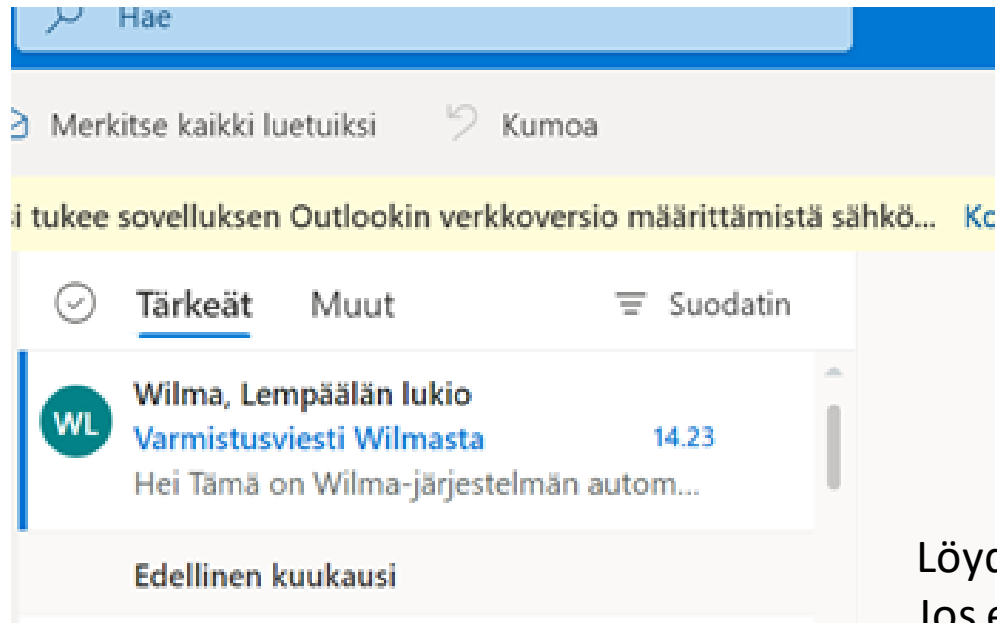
Hae

Merkitse kaikki luetuiksi Kumoa

i tukee sovelluksen Outlookin verkkoversio määrittämistä sähkö... Ko

Tärkeät Muut Suodatin

WL
Wilma, Lempäälän lukio
Varmistusviesti Wilmasta 14.23
Hei Tämä on Wilma-järjestelmän autom...

Edellinen kuukausi

Löyd
Jos e